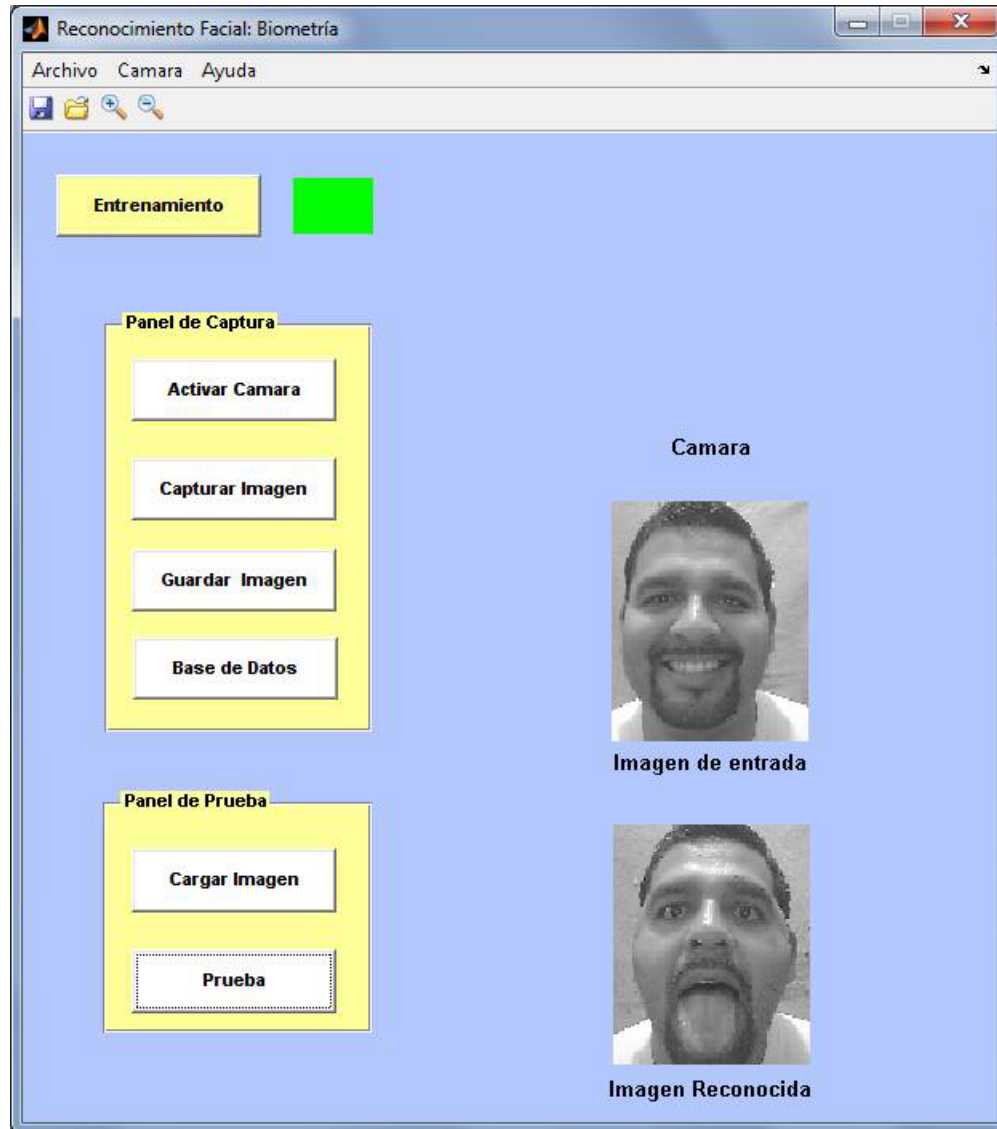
Reconocimiento Facial: Biometría

Archivo Camara Ayuda

Entrenamiento

Panel de Captura

Activar Camara

Capturar Imagen

Guardar Imagen

Base de Datos

Camara

Imagen de entrada

Panel de Prueba

Cargar Imagen

Prueba

Imagen Reconocida